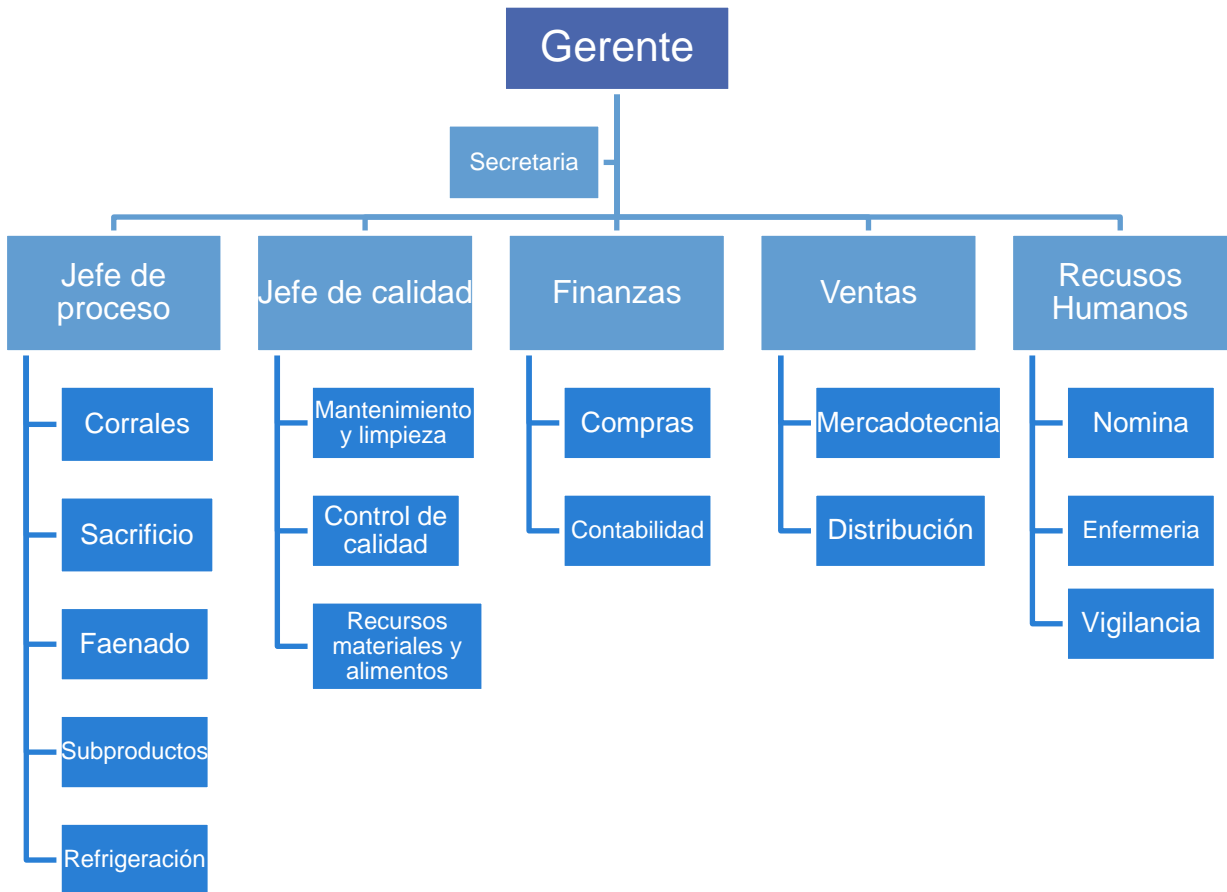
Gerente

Secretaria

Jefe de proceso

Corrales

Sacrificio

Faenado

Subproductos

Refrigeración

Jefe de calidad

Mantenimiento y limpieza

Control de calidad

Recursos materiales y alimentos

Finanzas

Compras

Contabilidad

Ventas

Mercadotecnia

Distribución

Recusos Humanos

Nomina

Enfermeria

Vigilancia